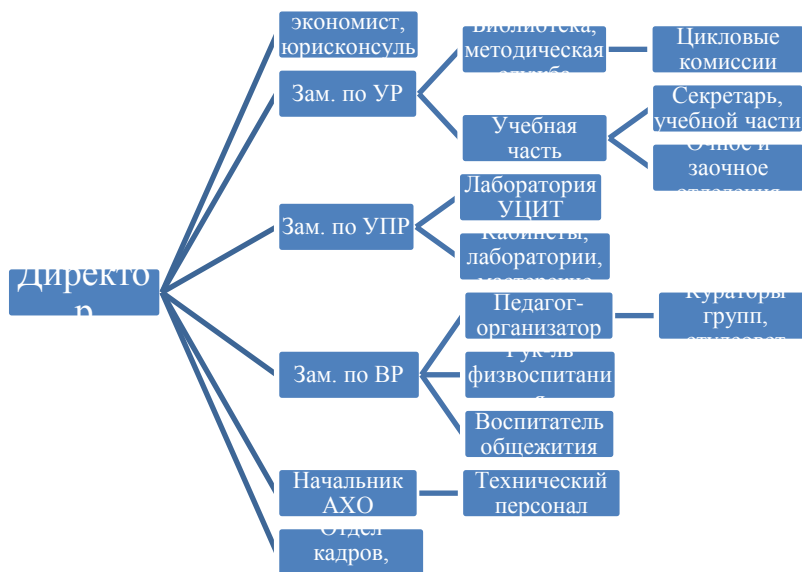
Директор

экономист, юрисконсуль

Зам. по УР

Библиотека, методическая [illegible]

Цикловые комиссии

Учебная часть

Секретарь, учебной части

Очное и заочное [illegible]

Зам. по УПР

Лаборатория УЦИТ

Кабинеты, лаборатории, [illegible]

Зам. по ВР

Педагог-организатор

Кураторы групп, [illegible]

Рук-ль физвоспитани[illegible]

Воспитатель общежития

Начальник АХО

Технический персонал

Отдел кадров,